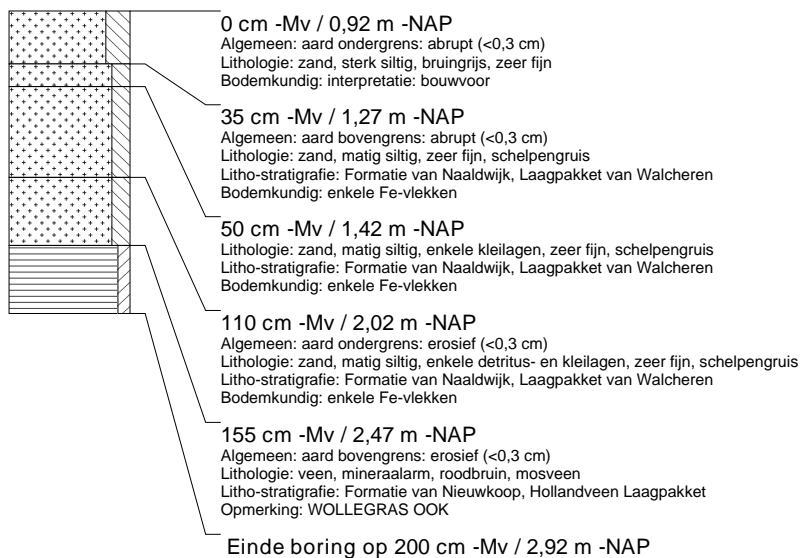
0 cm -Mv / 0,92 m -NAP
Algemeen: aard ondergrens: abrupt (<0,3 cm)
Lithologie: zand, sterk siltig, bruingrijs, zeer fijn
Bodemkundig: interpretatie: bouwvoor

35 cm -Mv / 1,27 m -NAP
Algemeen: aard bovengrens: abrupt (<0,3 cm)
Lithologie: zand, matig siltig, zeer fijn, schelpengruis
Litho-stratigrafie: Formatie van Naaldwijk, Laagpakket van Walcheren
Bodemkundig: enkele Fe-vlekken

50 cm -Mv / 1,42 m -NAP
Lithologie: zand, matig siltig, enkele kleilagen, zeer fijn, schelpengruis
Litho-stratigrafie: Formatie van Naaldwijk, Laagpakket van Walcheren
Bodemkundig: enkele Fe-vlekken

110 cm -Mv / 2,02 m -NAP
Algemeen: aard ondergrens: erosief (<0,3 cm)
Lithologie: zand, matig siltig, enkele detritus- en kleilagen, zeer fijn, schelpengruis
Litho-stratigrafie: Formatie van Naaldwijk, Laagpakket van Walcheren
Bodemkundig: enkele Fe-vlekken

155 cm -Mv / 2,47 m -NAP
Algemeen: aard bovengrens: erosief (<0,3 cm)
Lithologie: veen, mineraalarm, roodbruin, mosveen
Litho-stratigrafie: Formatie van Nieuwkoop, Hollandveen Laagpakket
Opmerking: WOLLEGRAS OOK

Einde boring op 200 cm -Mv / 2,92 m -NAP